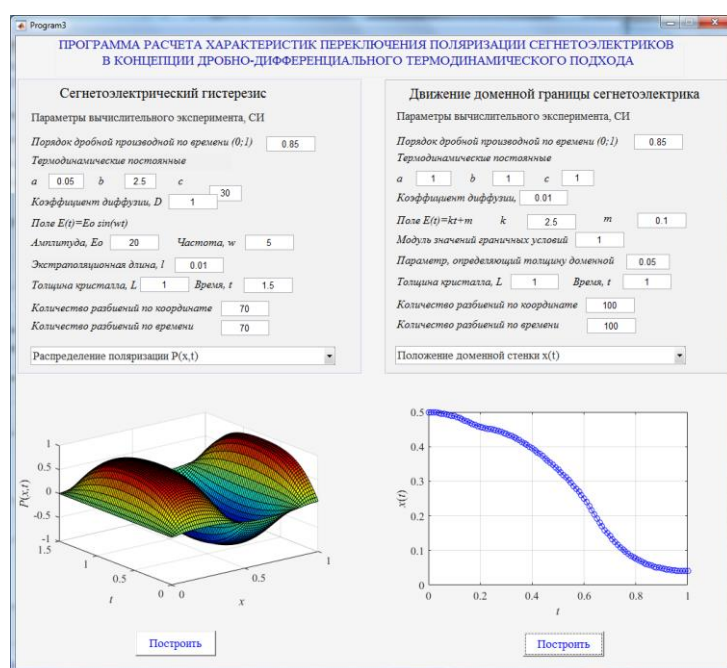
Program3

ПРОГРАММА РАСЧЕТА ХАРАКТЕРИСТИК ПЕРЕКЛЮЧЕНИЯ ПОЛЯРИЗАЦИИ СЕГНЕТОЭЛЕКТРИКОВ В КОНЦЕПЦИИ ДРОБНО-ДИФФЕРЕНЦИАЛЬНОГО ТЕРМОДИНАМИЧЕСКОГО ПОДХОДА

Сегнетоэлектрический гистерезис

Параметры вычислительного эксперимента, СИ

Порядок дробной производной по времени (0;1) 0.85

Термодинамические постоянные

a 0.05 b 2.5 c 30

Коэффициент диффузии, D 1

Поле E(t)=Eo sin(wt)

Амплитуда, Eo 20 Частота, w 5

Экстраполяционная длина, l 0.01

Толщина кристалла, L 1 Время, t 1.5

Количество разбиений по координате 70

Количество разбиений по времени 70

Распределение поляризации P(x,t)

Движение доменной границы сегнетоэлектрика

Параметры вычислительного эксперимента, СИ

Порядок дробной производной по времени (0;1) 0.85

Термодинамические постоянные

a 1 b 1 c 1

Коэффициент диффузии, 0.01

Поле E(t)=kt+m k 2.5 m 0.1

Модуль значений граничных условий 1

Параметр, определяющий толщину доменной 0.05

Толщина кристалла, L 1 Время, t 1

Количество разбиений по координате 100

Количество разбиений по времени 100

Положение доменной стенки x(t)

1
0.5
0
-0.5
-1
P(x,t)
1.5
1
0.5
0
t
0
0.5
1
x

0.5
0.4
0.3
0.2
0.1
0
x(t)
0 0.2 0.4 0.6 0.8 1
t

Построить

Построить